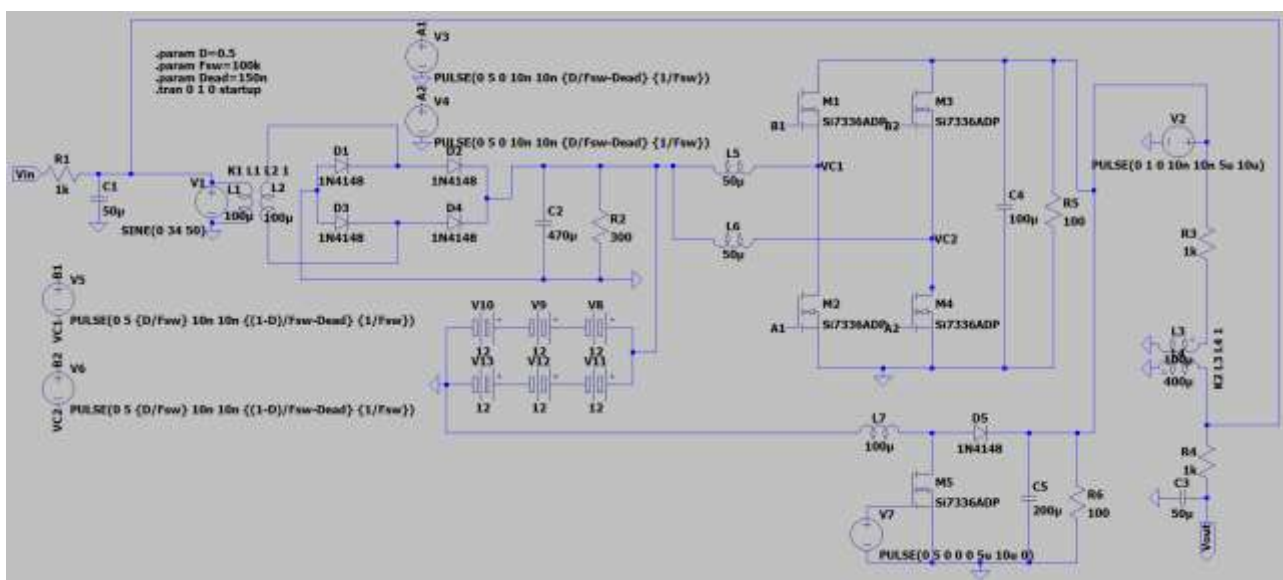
.param D=0.5
.param Fsw=100k
.param Dead=150n
.tran 0 1 0 startup

A1
V3
PULSE(0 5 0 10n 10n {D/Fsw-Dead} {1/Fsw})
A2
V4
PULSE(0 5 0 10n 10n {D/Fsw-Dead} {1/Fsw})

Vin
R1
1k
C1
50µ
V1
SINE(0 34 50)
K1 L1 L2 1
L1
100µ
L2
100µ
D1
1N4148
D2
1N4148
D3
1N4148
D4
1N4148
C2
470µ
R2
300
L5
50µ
L6
50µ
VC1
VC2
B1
M1
Si7336ADP
B2
M3
Si7336ADP
A1
M2
Si7336ADP
A2
M4
Si7336ADP
C4
100µ
R5
100
V2
PULSE(0 1 0 10n 10n 5u 10u)
R3
1k
L3
100
400µ
K2 L3 L4 1

B1
V5
VC1
PULSE(0 5 {D/Fsw} 10n 10n {(1-D)/Fsw-Dead} {1/Fsw})
B2
V6
VC2
PULSE(0 5 {D/Fsw} 10n 10n {(1-D)/Fsw-Dead} {1/Fsw})

V10
12
V9
12
V8
12
V13
12
V12
12
V11
12

L7
100µ
D5
1N4148
M5
Si7336ADP
V7
PULSE(0 5 0 0 0 5u 10u 0)
C5
200µ
R6
100
R4
1k
C3
50µ
Vout